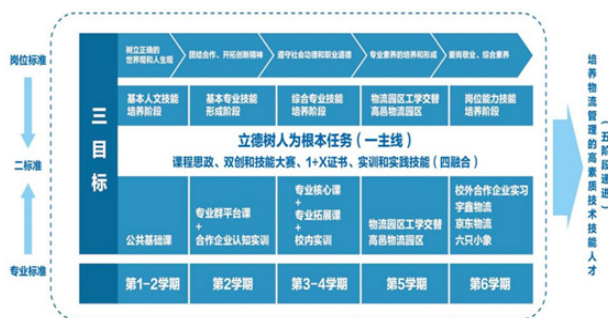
岗位标准

二标准

专业标准

三目标

树立正确的世界观和人生观

团结合作、开拓创新精神

遵守社会功德和职业道德

专业素养的培养和形成

爱岗敬业，综合素养

基本人文技能培养阶段

基本专业技能形成阶段

综合专业技能培养阶段

物流园区工学交替高邑物流园区

岗位能力技能培养阶段

立德树人为根本任务（一主线）

课程思政、双创和技能大赛、1+X证书、实训和实践技能（四融合）

公共基础课

专业群平台课
+
合作企业认知实训

专业核心课
+
专业拓展课
+
校内实训

物流园区工学交替高邑物流园区

校外合作企业实习
宇鑫物流
京东物流
六只小象

第1-2学期

第2学期

第3-4学期

第5学期

第6学期

（五阶段递进）

培养物流管理的高素质技术技能人才